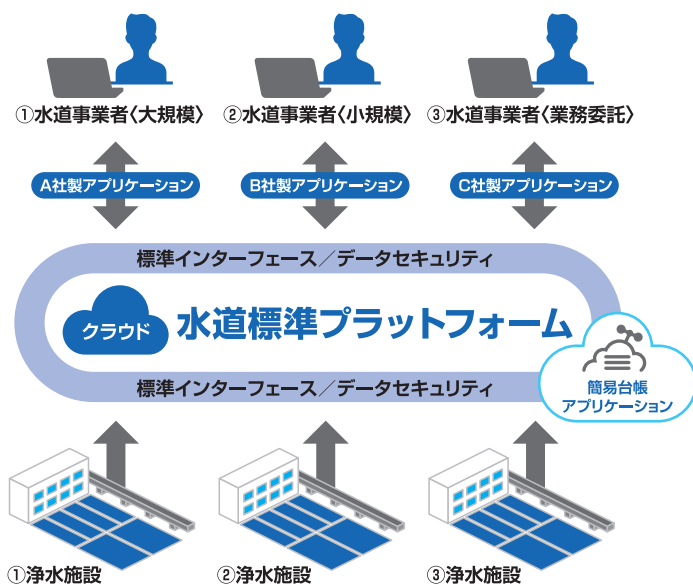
①水道事業者〈大規模〉

②水道事業者〈小規模〉

③水道事業者〈業務委託〉

A社製アプリケーション

B社製アプリケーション

C社製アプリケーション

標準インターフェース／データセキュリティ

クラウド

水道標準プラットフォーム

標準インターフェース／データセキュリティ

簡易台帳
アプリケーション

①浄水施設

②浄水施設

③浄水施設